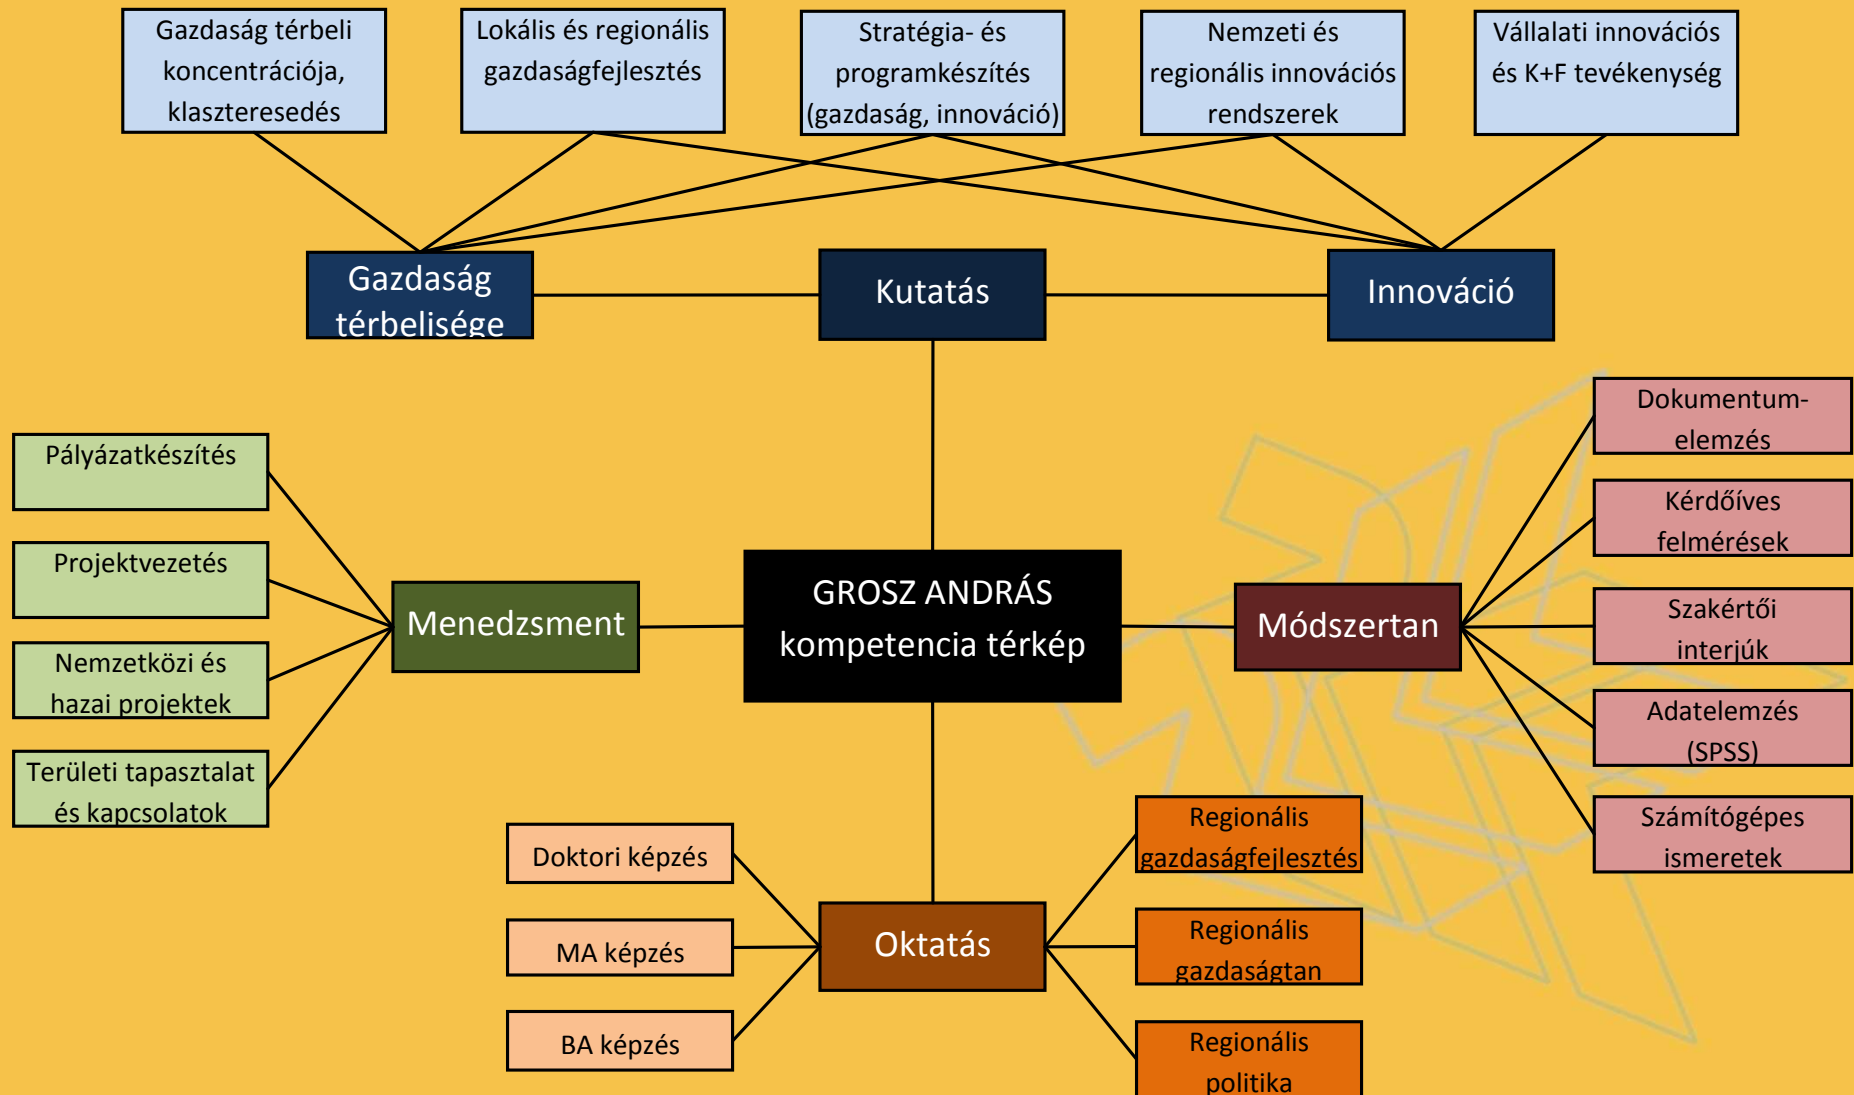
Gazdaság térbeli koncentrációja, klaszteresedés

Lokális és regionális gazdaságfejlesztés

Stratégia- és programkészítés (gazdaság, innováció)

Nemzeti és regionális innovációs rendszerek

Vállalati innovációs és K+F tevékenység

Gazdaság térbelisége

Kutatás

Innováció

Pályázatkészítés

Projektvezetés

Nemzetközi és hazai projektek

Területi tapasztalat és kapcsolatok

Menedzsment

GROSZ ANDRÁS kompetencia térkép

Módszertan

Dokumentum-elemzés

Kérdőíves felmérések

Szakértői interjúk

Adatelemzés (SPSS)

Számítógépes ismeretek

Doktori képzés

MA képzés

BA képzés

Oktatás

Regionális gazdaságfejlesztés

Regionális gazdaságtan

Regionális politika